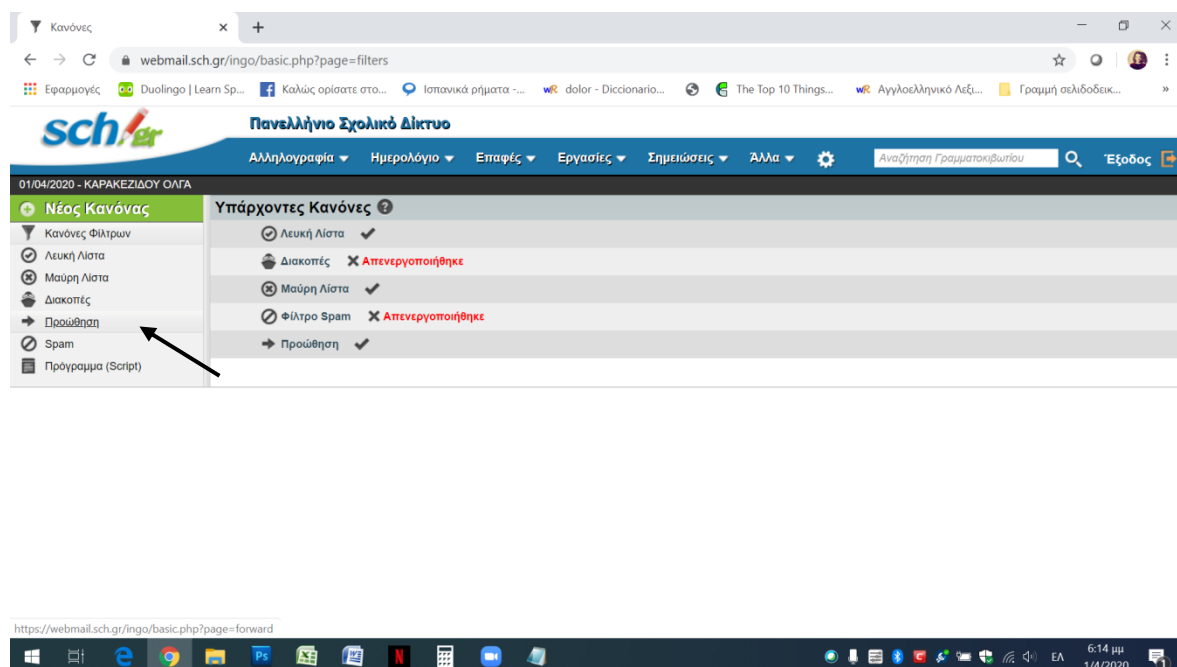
Κανόνες

webmail.sch.gr/ingo/basic.php?page=filters

Εφαρμογές | Duolingo | Learn Sp... | Καλώς ορίσατε στο... | Ισπανικά ρήματα -... | dolor - Diccionario... | The Top 10 Things... | Αγγλοελληνικό Λεξι... | Γραμμή σελιδοδεικ...

sch.gr

Πανελλήνιο Σχολικό Δίκτυο

Αλληλογραφία | Ημερολόγιο | Επαφές | Εργασίες | Σημειώσεις | Άλλα

Αναζήτηση Γραμματοκιβωτίου

Έξοδος

01/04/2020 - ΚΑΡΑΚΕΖΙΔΟΥ ΟΛΓΑ

Νέος Κανόνας
Κανόνες Φίλτρων
Λευκή Λίστα
Μαύρη Λίστα
Διακοπές
Προώθηση
Spam
Πρόγραμμα (Script)

Υπάρχοντες Κανόνες

Λευκή Λίστα
Διακοπές Απενεργοποιήθηκε
Μαύρη Λίστα
Φίλτρο Spam Απενεργοποιήθηκε
Προώθηση

https://webmail.sch.gr/ingo/basic.php?page=forward

ΕΛ 6:14 μμ 1/4/2020